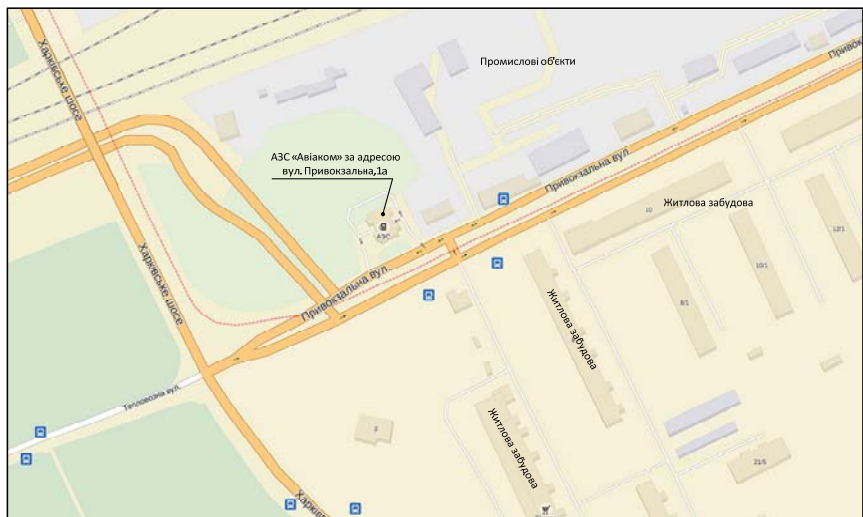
Харківське шосе

Промислові об'єкти

Привокзальна

АЗС «Авіаком» за адресою вул. Привокзальна,1а

АЗС

Привокзальна вул.

Житлова забудова

Харківське шосе

Привокзальна вул.

Житлова забудова

Тепловозна вул.

Житлова забудова

Харківське

10

10/1

12/1

8/1

21/5

2